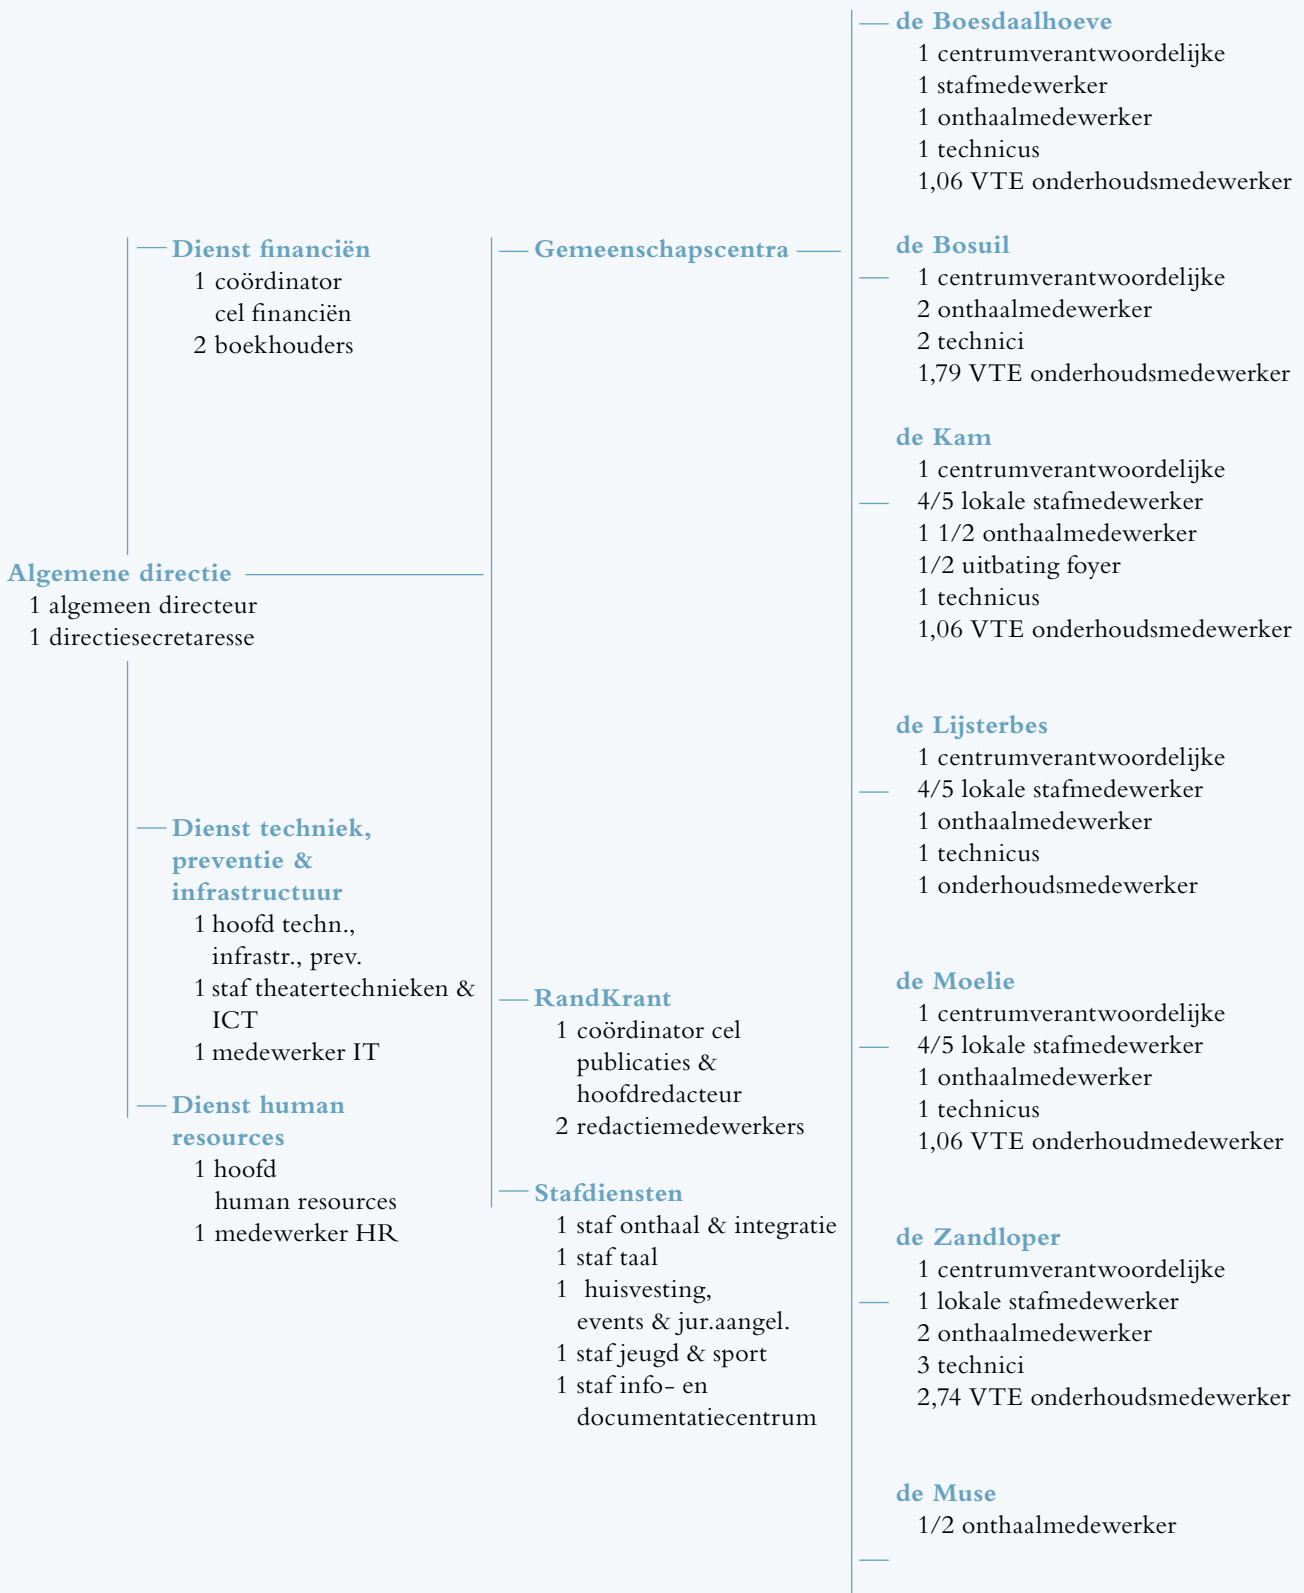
Algemene directie
1 algemeen directeur
1 directiesecretaresse

Dienst financiën
1 coördinator cel financiën
2 boekhouders

Dienst techniek, preventie & infrastructuur
1 hoofd techn., infrastr., prev.
1 staf theatertechnieken & ICT
1 medewerker IT

Dienst human resources
1 hoofd human resources
1 medewerker HR

Gemeenschapscentra

RandKrant
1 coördinator cel publicaties & hoofdredacteur
2 redactiemedewerkers

Stafdiensten
1 staf onthaal & integratie
1 staf taal
1 huisvesting, events & jur.aangel.
1 staf jeugd & sport
1 staf info- en documentatiecentrum

de Boesdaalhoeve
1 centrumverantwoordelijke
1 stafmedewerker
1 onthaalmedewerker
1 technicus
1,06 VTE onderhoudsmedewerker

de Bosuil
1 centrumverantwoordelijke
2 onthaalmedewerker
2 technici
1,79 VTE onderhoudsmedewerker

de Kam
1 centrumverantwoordelijke
4/5 lokale stafmedewerker
1 1/2 onthaalmedewerker
1/2 uitbating foyer
1 technicus
1,06 VTE onderhoudsmedewerker

de Lijsterbes
1 centrumverantwoordelijke
4/5 lokale stafmedewerker
1 onthaalmedewerker
1 technicus
1 onderhoudsmedewerker

de Moelie
1 centrumverantwoordelijke
4/5 lokale stafmedewerker
1 onthaalmedewerker
1 technicus
1,06 VTE onderhoudmedewerker

de Zandloper
1 centrumverantwoordelijke
1 lokale stafmedewerker
2 onthaalmedewerker
3 technici
2,74 VTE onderhoudsmedewerker

de Muse
1/2 onthaalmedewerker